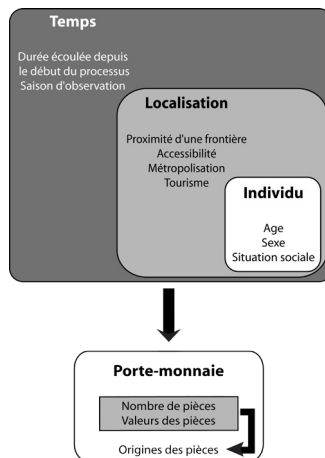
Temps

Durée écoulée depuis le début du processus
Saison d'observation

Localisation

Proximité d'une frontière
Accessibilité
Métropolisation
Tourisme

Individu

Age
Sexe
Situation sociale

Porte-monnaie

Nombre de pièces
Valeurs des pièces

Origines des pièces